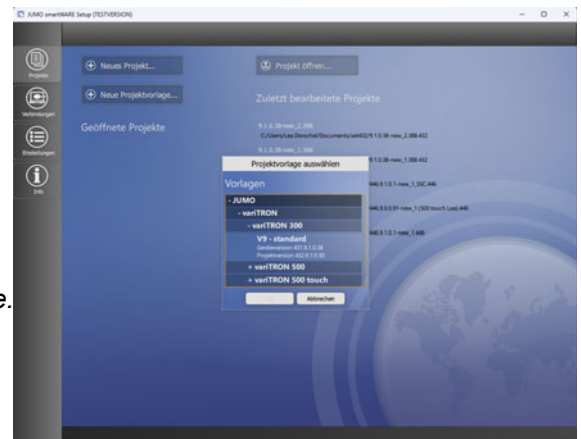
JUMO smartWARE Setup (TESTVERSION)

Projekte
Verbindungen
Einstellungen
Info

Neues Projekt...
Neue Projektvorlage...
Geöffnete Projekte

Projekt öffnen...
Zuletzt bearbeitete Projekte

9.1.0.38-new_2.388
C:/Users/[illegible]/Documents/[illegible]/9.1.0.38-new_2.388.432
9.1.0.38-new_1.388
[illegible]9.1.0.38-new_1.388.432
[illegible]446.9.1.0.1-new_1_SSC.446
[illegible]446.9.0.0.91-new_1 (500 touch Lea).446
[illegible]446.9.1.0.1-new_1.446

Projektvorlage auswählen
Vorlagen
- JUMO
- variTRON
- variTRON 300
V9 - standard
Geräteversion 451.9.1.0.38
Projektversion 432.9.1.0.38
+ variTRON 500
+ variTRON 500 touch
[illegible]
Abbrechen

e.